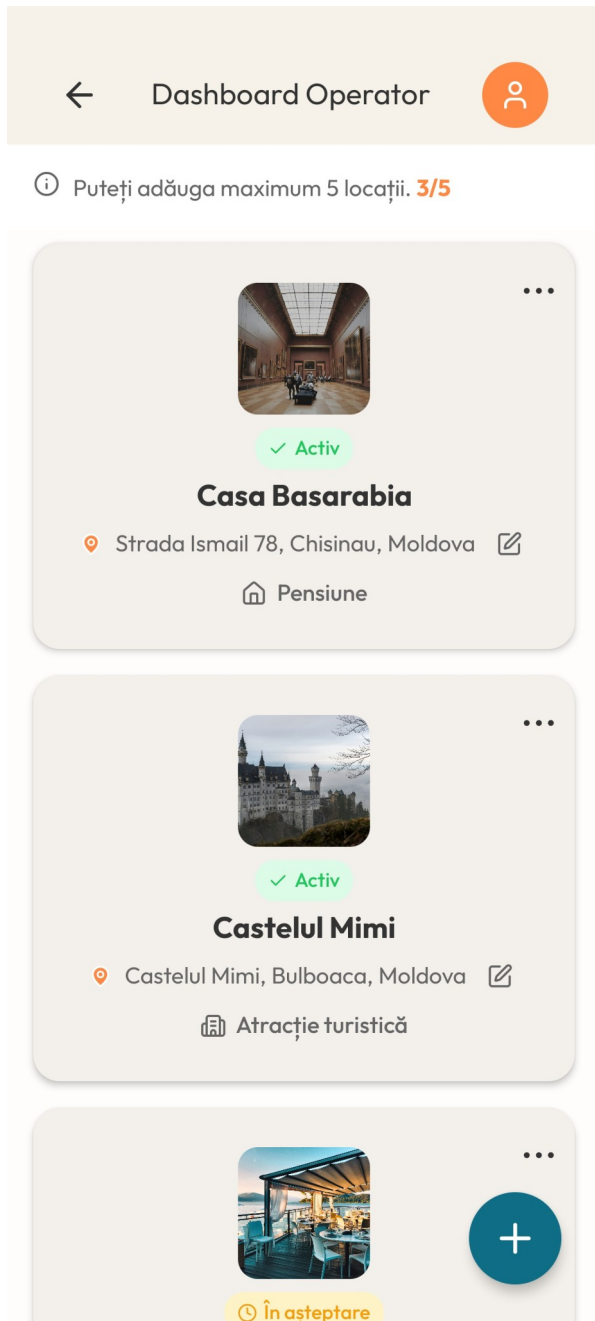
Dashboard Operator

Puteți adăuga maximum 5 locații. 3/5

Activ

Casa Basarabia

Strada Ismail 78, Chisinau, Moldova

Pensiune

Activ

Castelul Mimi

Castelul Mimi, Bulboaca, Moldova

Atracție turistică

În asteptare